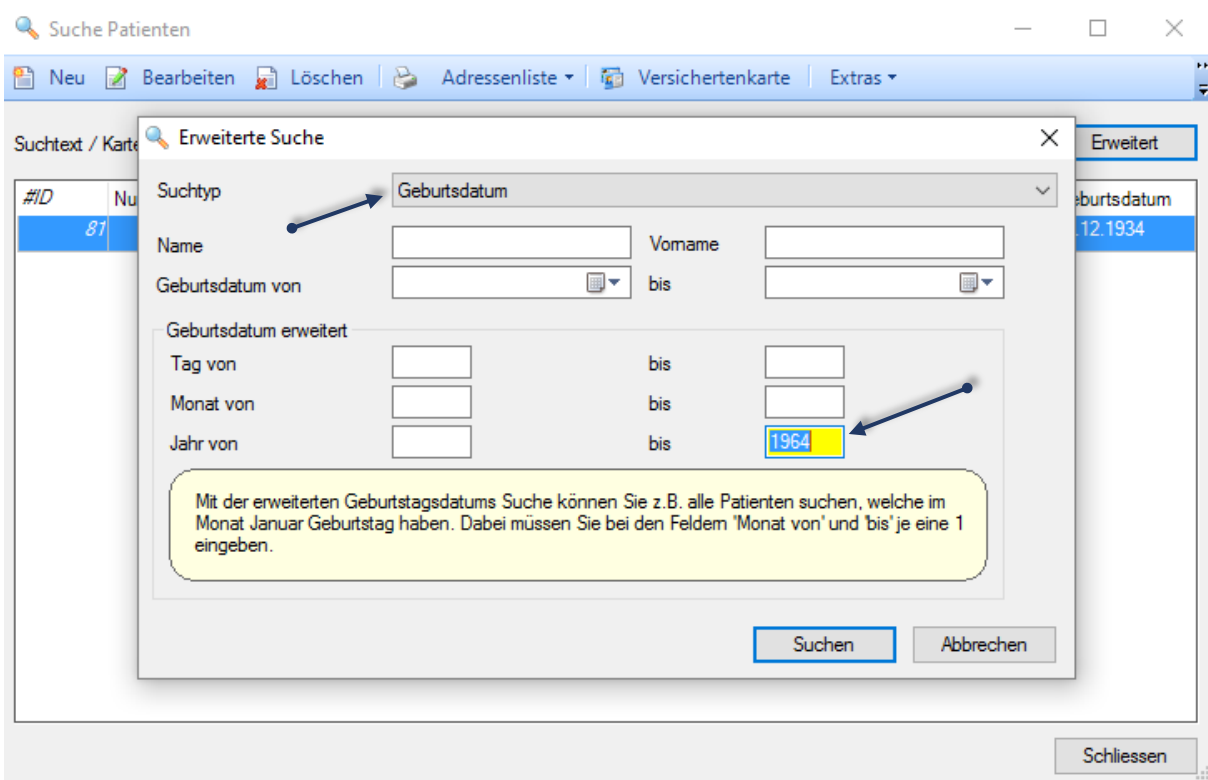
Suche Patienten

Neu Bearbeiten Löschen Adressenliste ▾ Versichertenkarte Extras ▾

Suchtext / Karte

Erweitert

#ID Nu

81

eburtsdatum

.12.1934

Erweiterte Suche

Suchtyp Geburtsdatum

Name Vorname

Geburtsdatum von bis

Geburtsdatum erweitert

Tag von bis

Monat von bis

Jahr von bis 1964

Mit der erweiterten Geburtstagsdatums Suche können Sie z.B. alle Patienten suchen, welche im Monat Januar Geburtstag haben. Dabei müssen Sie bei den Feldern 'Monat von' und 'bis' je eine 1 eingeben.

Suchen Abbrechen

Schliessen